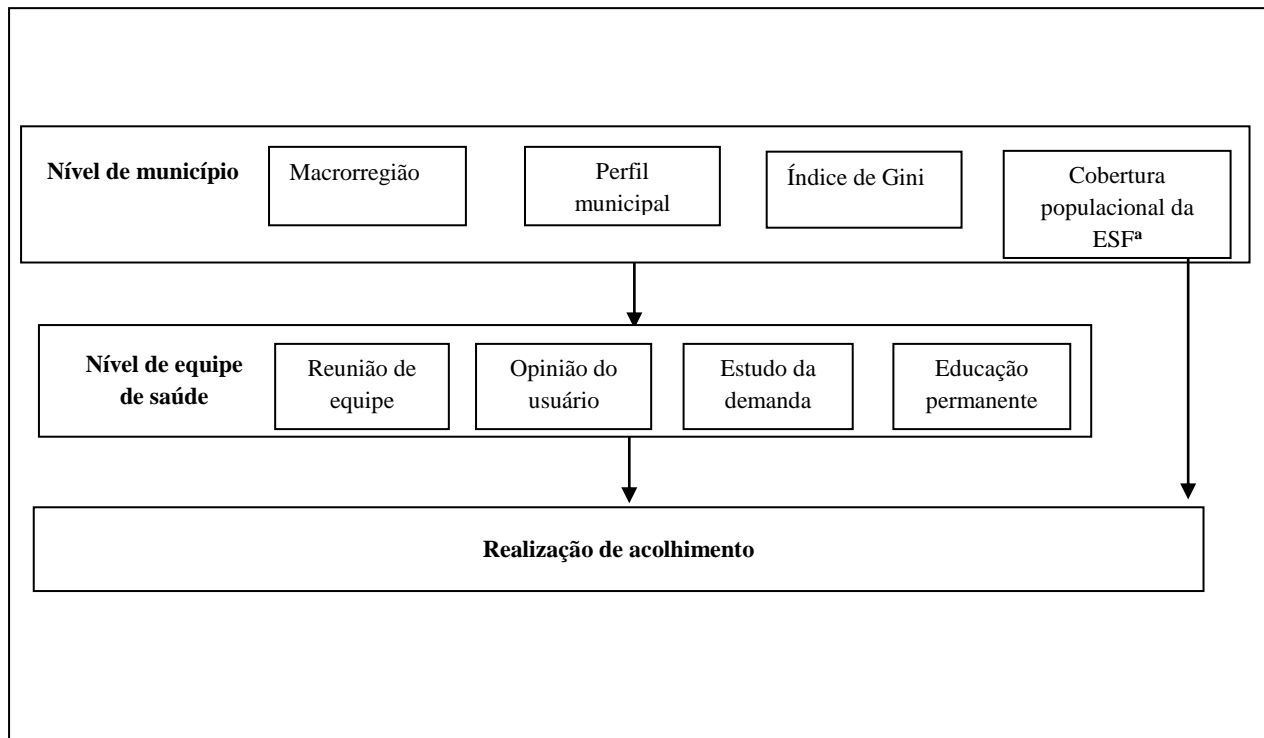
Nível de município

Macrorregião

Perfil municipal

Índice de Gini

Cobertura populacional da ESF$^{a}$

Nível de equipe de saúde

Reunião de equipe

Opinião do usuário

Estudo da demanda

Educação permanente

Realização de acolhimento